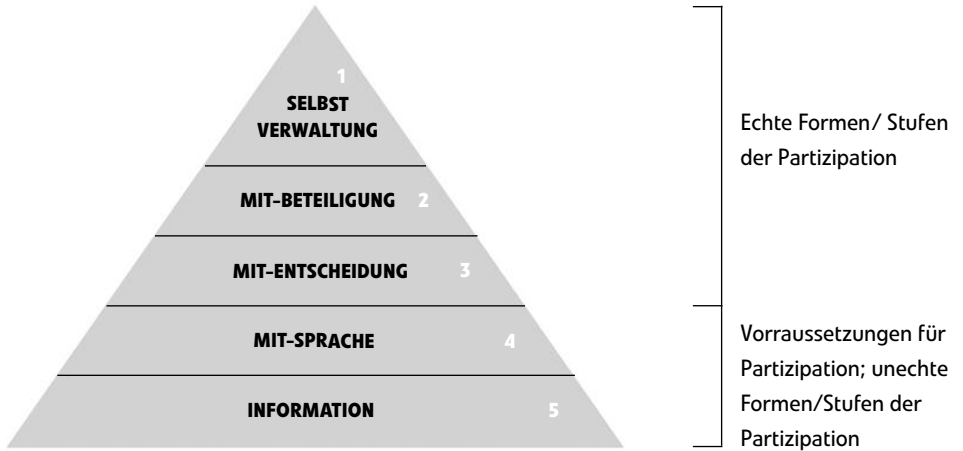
1
SELBST VERWALTUNG

MIT-BETEILIGUNG 2

MIT-ENTSCHEIDUNG 3

MIT-SPRACHE 4

INFORMATION 5

Echte Formen/ Stufen der Partizipation

Vorraussetzungen für Partizipation; unechte Formen/Stufen der Partizipation